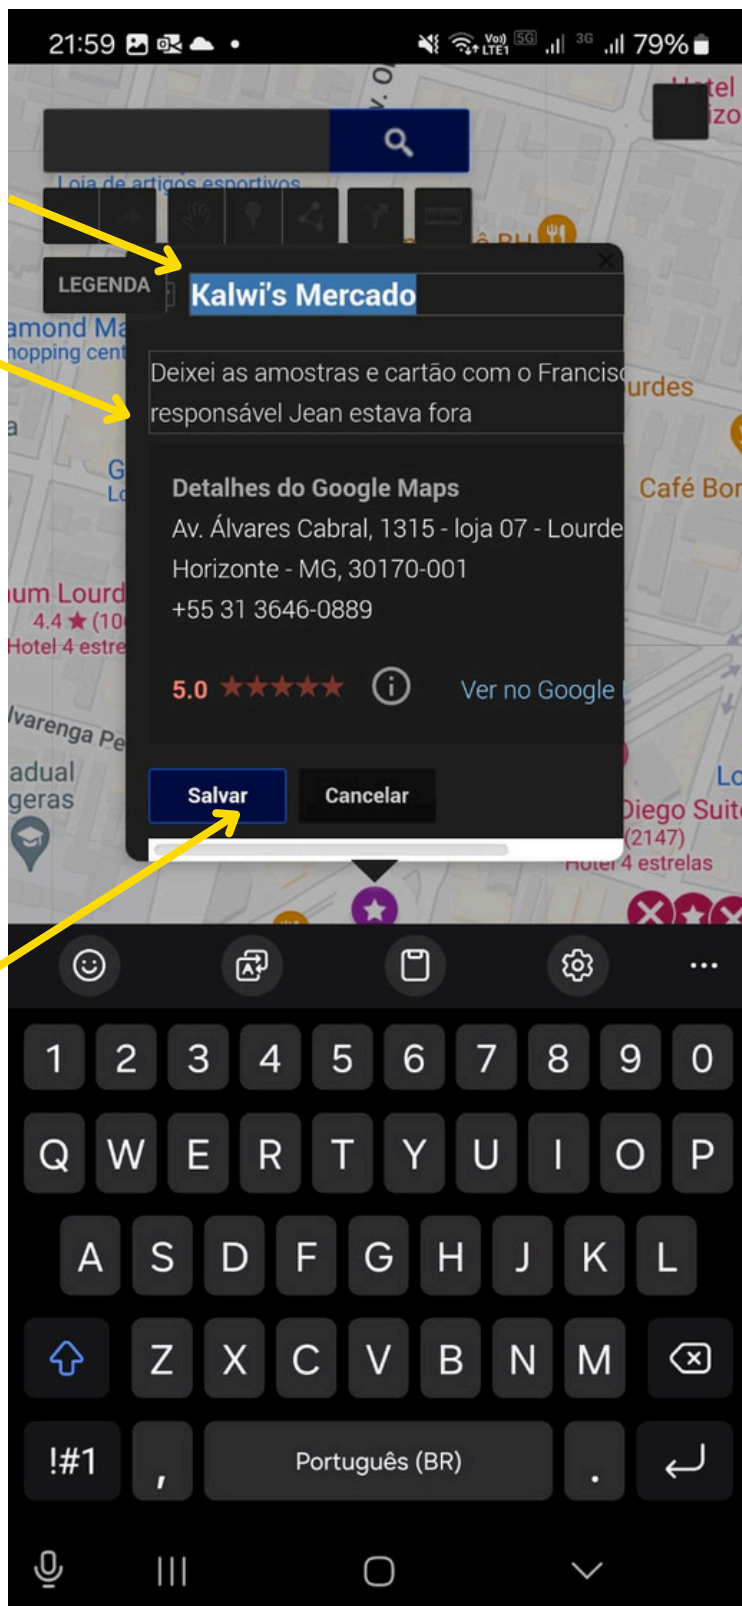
21:59 79%

Loja de artigos esportivos

LEGENDA

Kalwi's Mercado

Deixei as amostras e cartão com o Francis responsável Jean estava fora

Detalhes do Google Maps
Av. Álvares Cabral, 1315 - loja 07 - Lourde Horizonte - MG, 30170-001
+55 31 3646-0889

5.0 ★★★★★ Ver no Google

Salvar Cancelar

amond Ma
hopping cent
um Lourd
4.4 ★ (10
Hotel 4 estre
lvarenga Pe
adual
geras
Hotel
izo
urdes
Café Bor
Lo
Diego Suit
(2147)
Hotel 4 estrelas

1 2 3 4 5 6 7 8 9 0
Q W E R T Y U I O P
A S D F G H J K L
Z X C V B N M
!#1 , Português (BR) .